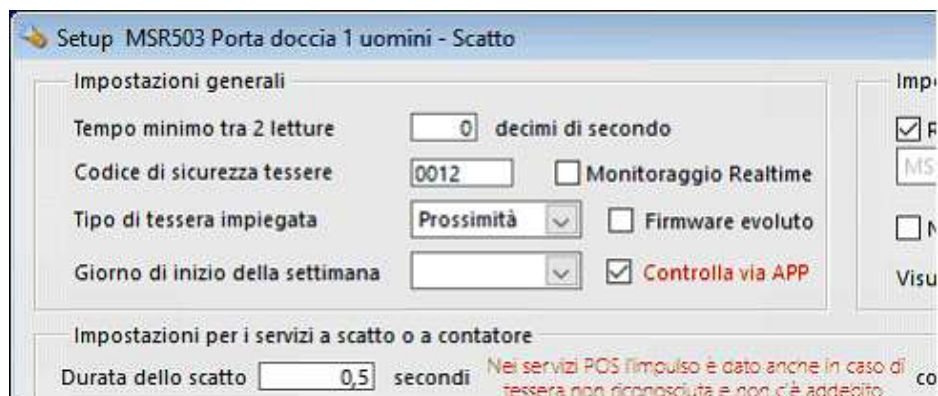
Setup MSR503 Porta doccia 1 uomini - Scatto

Impostazioni generali

Tempo minimo tra 2 letture 0 decimi di secondo

Codice di sicurezza tessere 0012 Monitoraggio Realtime

Tipo di tessera impiegata Prossimità Firmware evoluto

Giorno di inizio della settimana Controlla via APP

Imp

R

MS

N

Visu

Impostazioni per i servizi a scatto o a contatore

Durata dello scatto 0,5 secondi

Nei servizi POS l'impulso è dato anche in caso di tessera non riconosciuta e non c'è addebito

co